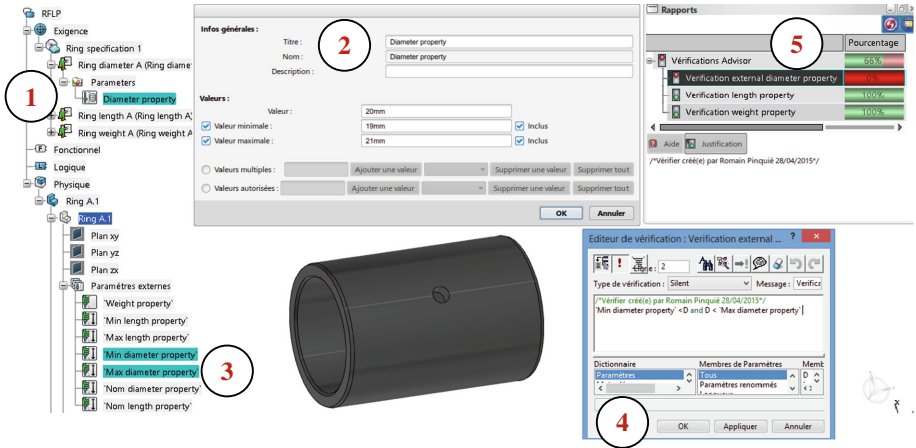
RFLP
Exigence
Ring specification 1
Ring diameter A (Ring diamet
Parameters
Diameter property
Ring length A (Ring length A)
Ring weight A (Ring weight A
Fonctionnel
Logique
Physique
Ring A.1
Ring A.1
Plan xy
Plan yz
Plan zx
Paramètres externes
`Weight property`
`Min length property`
`Max length property`
`Min diameter property`
`Max diameter property`
`Nom diameter property`
`Nom length property`

1

Infos générales :
Titre : Diameter property
Nom : Diameter property
Description :

Valeurs :
Valeur : 20mm
Valeur minimale : 19mm Inclus
Valeur maximale : 21mm Inclus

Valeurs multiples : Ajouter une valeur Supprimer une valeur Supprimer tout
Valeurs autorisées : Ajouter une valeur Supprimer une valeur Supprimer tout

OK Annuler

2

Rapports
Pourcentage
Vérifications Advisor 66%
Verification external diameter property 0%
Verification length property 100%
Verification weight property 100%
Aide Justification
/*Vérifier créé(e) par Romain Pinquié 28/04/2015*/

5

3

Editeur de vérification : Verification external ...
Mode : 2
Type de vérification : Silent Message : Verifica
/*Vérifier créé(e) par Romain Pinquié 28/04/2015*/
`Min diameter property` <D and D < `Max diameter property`
Dictionnaire
Paramètres
Membres de Paramètres
Tous
Paramètres renommés
Memb
D
OK Appliquer Annuler

4